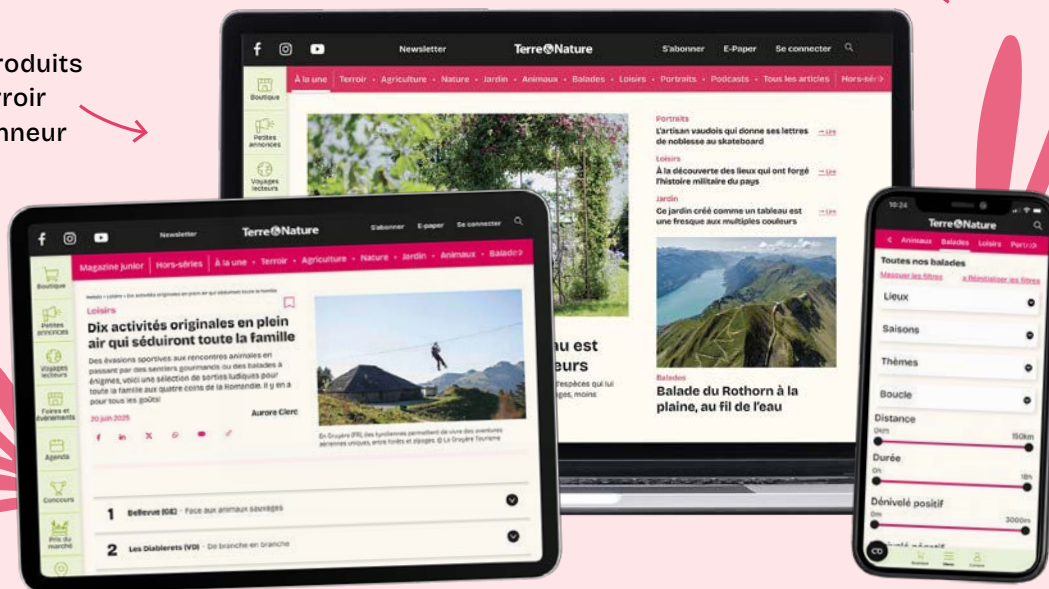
roduits
rroir
nneur

Newsletter Terre&Nature S'abonner E-Paper Se connecter

À la une · Terroir · Agriculture · Nature · Jardin · Animaux · Balades · Loisirs · Portraits · Podcasts · Tous les articles · Hors-séri

Boutique
Petites annonces
Voyages lecteurs

Portraits
L'artisan vaudois qui donne ses lettres de noblesse au skateboard → Lire

Loisirs
À la découverte des lieux qui ont forgé l'histoire militaire du pays → Lire

Jardin
Ce jardin créé comme un tableau est une fresque aux multiples couleurs → Lire

au est
eurs
espèces qui lui
ges, moins

Balades
Balade du Rothorn à la plaine, au fil de l'eau

Newsletter Terre&Nature S'abonner E-paper Se connecter

Magazine junior | Hors-séries | À la une · Terroir · Agriculture · Nature · Jardin · Animaux · Balade

Boutique
Petites annonces
Voyages lecteurs
Foires et événements
Agenda
Concours
Prix du marché

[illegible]
Loisirs
Dix activités originales en plein air qui séduiront toute la famille
Des évasions sportives aux rencontres animales en passant par des sentiers gourmands ou des balades à énigmes, voici une sélection de sorties ludiques pour toute la famille aux quatre coins de la Romandie. Il y en a pour tous les goûts!
20 juin 2025
Aurore Clerc

En Gruyère (FR), des tyroliennes permettent de vivre des aventures aériennes uniques, entre forêts et alpages. © La Gruyère Tourisme

1 Bellevue (GE) · Face aux animaux sauvages
2 Les Diablerets (VD) · De branche en branche

10:24
Terre&Nature
< Animaux Balades Loisirs Portra
Toutes nos balades
Masquer les filtres × Réinitialiser les filtres
Lieux
Saisons
Thèmes
Boucle
Distance
0km 150km
Durée
0h 18h
Dénivelé positif
0m 3000m
CD